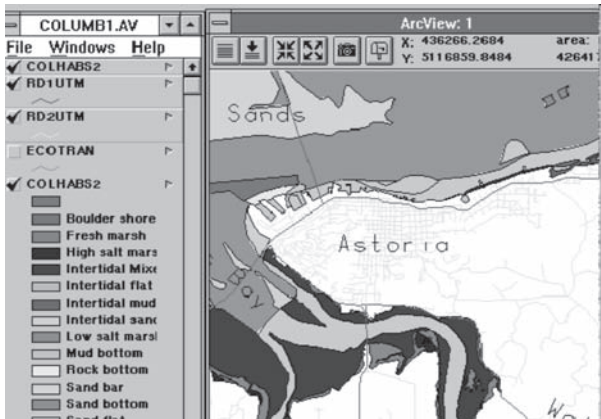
COLUMB1.AV

File Windows Help

COLHABS2

RD1UTM

RD2UTM

ECOTRAN

COLHABS2

Boulder shore

Fresh marsh

High salt mars

Intertidal Mixe

Intertidal flat

Intertidal mud

Intertidal sanc

Low salt marsl

Mud bottom

Rock bottom

Sand bar

Sand bottom

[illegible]

ArcView: 1

X: 436266.2684

Y: 5116859.8484

area:

42641

Sands

Astoria

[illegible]y

W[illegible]